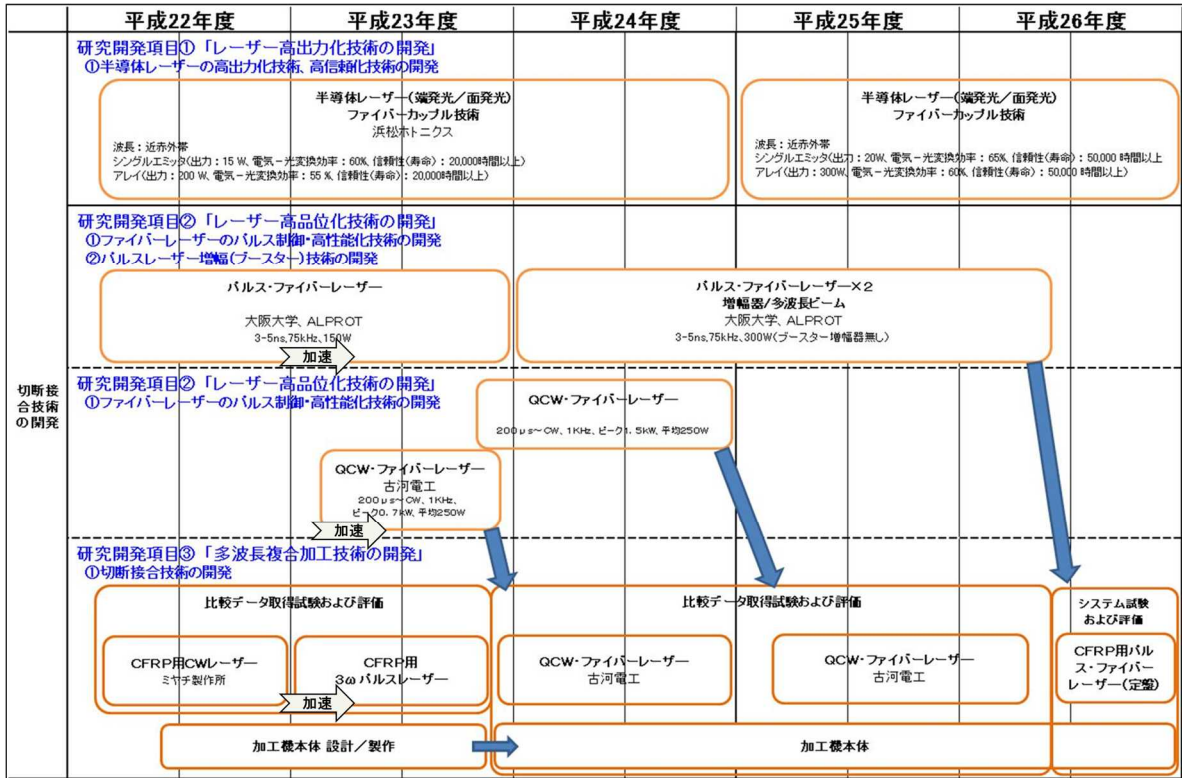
| | 平成22年度 | 平成23年度 | 平成24年度 | 平成25年度 | 平成26年度 |
|---|---|---|---|---|---|

切断接合技術の開発

研究開発項目①「レーザー高出力化技術の開発」
①半導体レーザーの高出力化技術、高信頼化技術の開発

半導体レーザー(端発光/面発光)
ファイバーカップル技術
浜松ホトニクス
波長：近赤外帯
シングルエミッタ(出力：15 W、電気ー光変換効率：60%、信頼性(寿命)：20,000時間以上)
アレイ(出力：200 W、電気ー光変換効率：55 %、信頼性(寿命)：20,000時間以上)

半導体レーザー(端発光/面発光)
ファイバーカップル技術
波長：近赤外帯
シングルエミッタ(出力：20W、電気ー光変換効率：65%、信頼性(寿命)：50,000 時間以上
アレイ(出力：300W、電気ー光変換効率：60%、信頼性(寿命)：50,000 時間以上)

研究開発項目②「レーザー高品位化技術の開発」
①ファイバーレーザーのパルス制御・高性能化技術の開発
②パルスレーザー増幅(ブースター)技術の開発

パルス・ファイバーレーザー
大阪大学、ALPROT
3-5ns,75kHz,150W
加速

パルス・ファイバーレーザー×2
増幅器/多波長ビーム
大阪大学、ALPROT
3-5ns,75kHz,300W(ブースター増幅器無し)

研究開発項目②「レーザー高品位化技術の開発」
①ファイバーレーザーのパルス制御・高性能化技術の開発

QCW・ファイバーレーザー
200μs～CW、1KHz、ピーク1.5kW、平均250W

QCW・ファイバーレーザー
古河電工
200μs～CW、1KHz、ピーク0.7kW、平均250W
加速

研究開発項目③「多波長複合加工技術の開発」
①切断接合技術の開発

比較データ取得試験および評価
CFRP用CWレーザー
ミヤチ製作所
CFRP用
3ω パルスレーザー
加速

比較データ取得試験および評価
QCW・ファイバーレーザー
古河電工
QCW・ファイバーレーザー
古河電工

システム試験
および評価
CFRP用パルス・ファイバーレーザー(定盤)

加工機本体 設計/製作
加工機本体